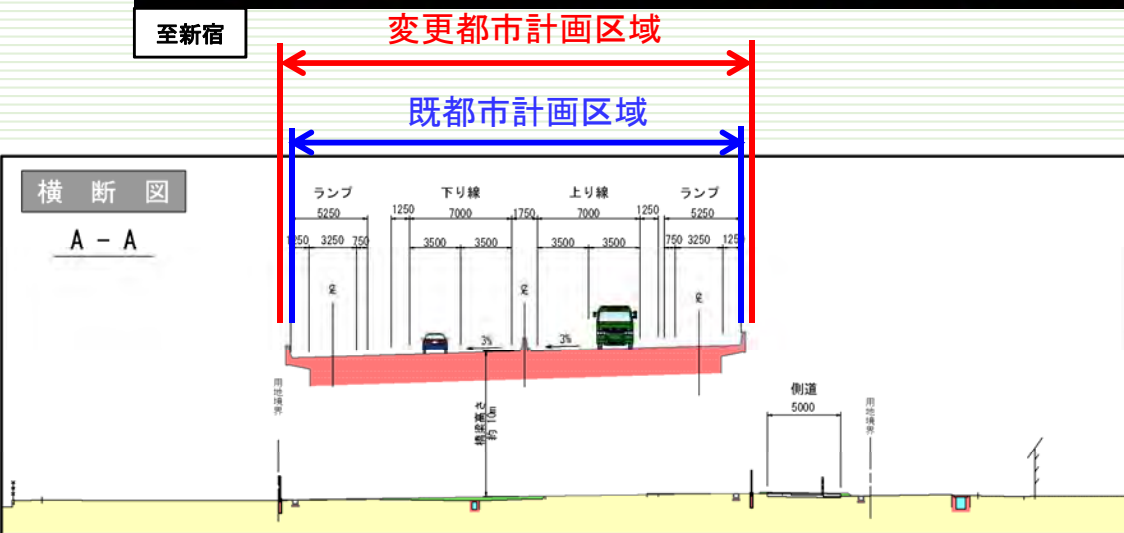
至新宿

変更都市計画区域

既都市計画区域

横断図

A - A

ランプ
5250
1250 3250 750

下り線
1250 7000
3500 3500

1750

上り線
7000 1250
3500 3500

ランプ
5250
750 3250 1250

3%

3%

用地境界

橋梁高さ 約10m

側道
5000

用地境界